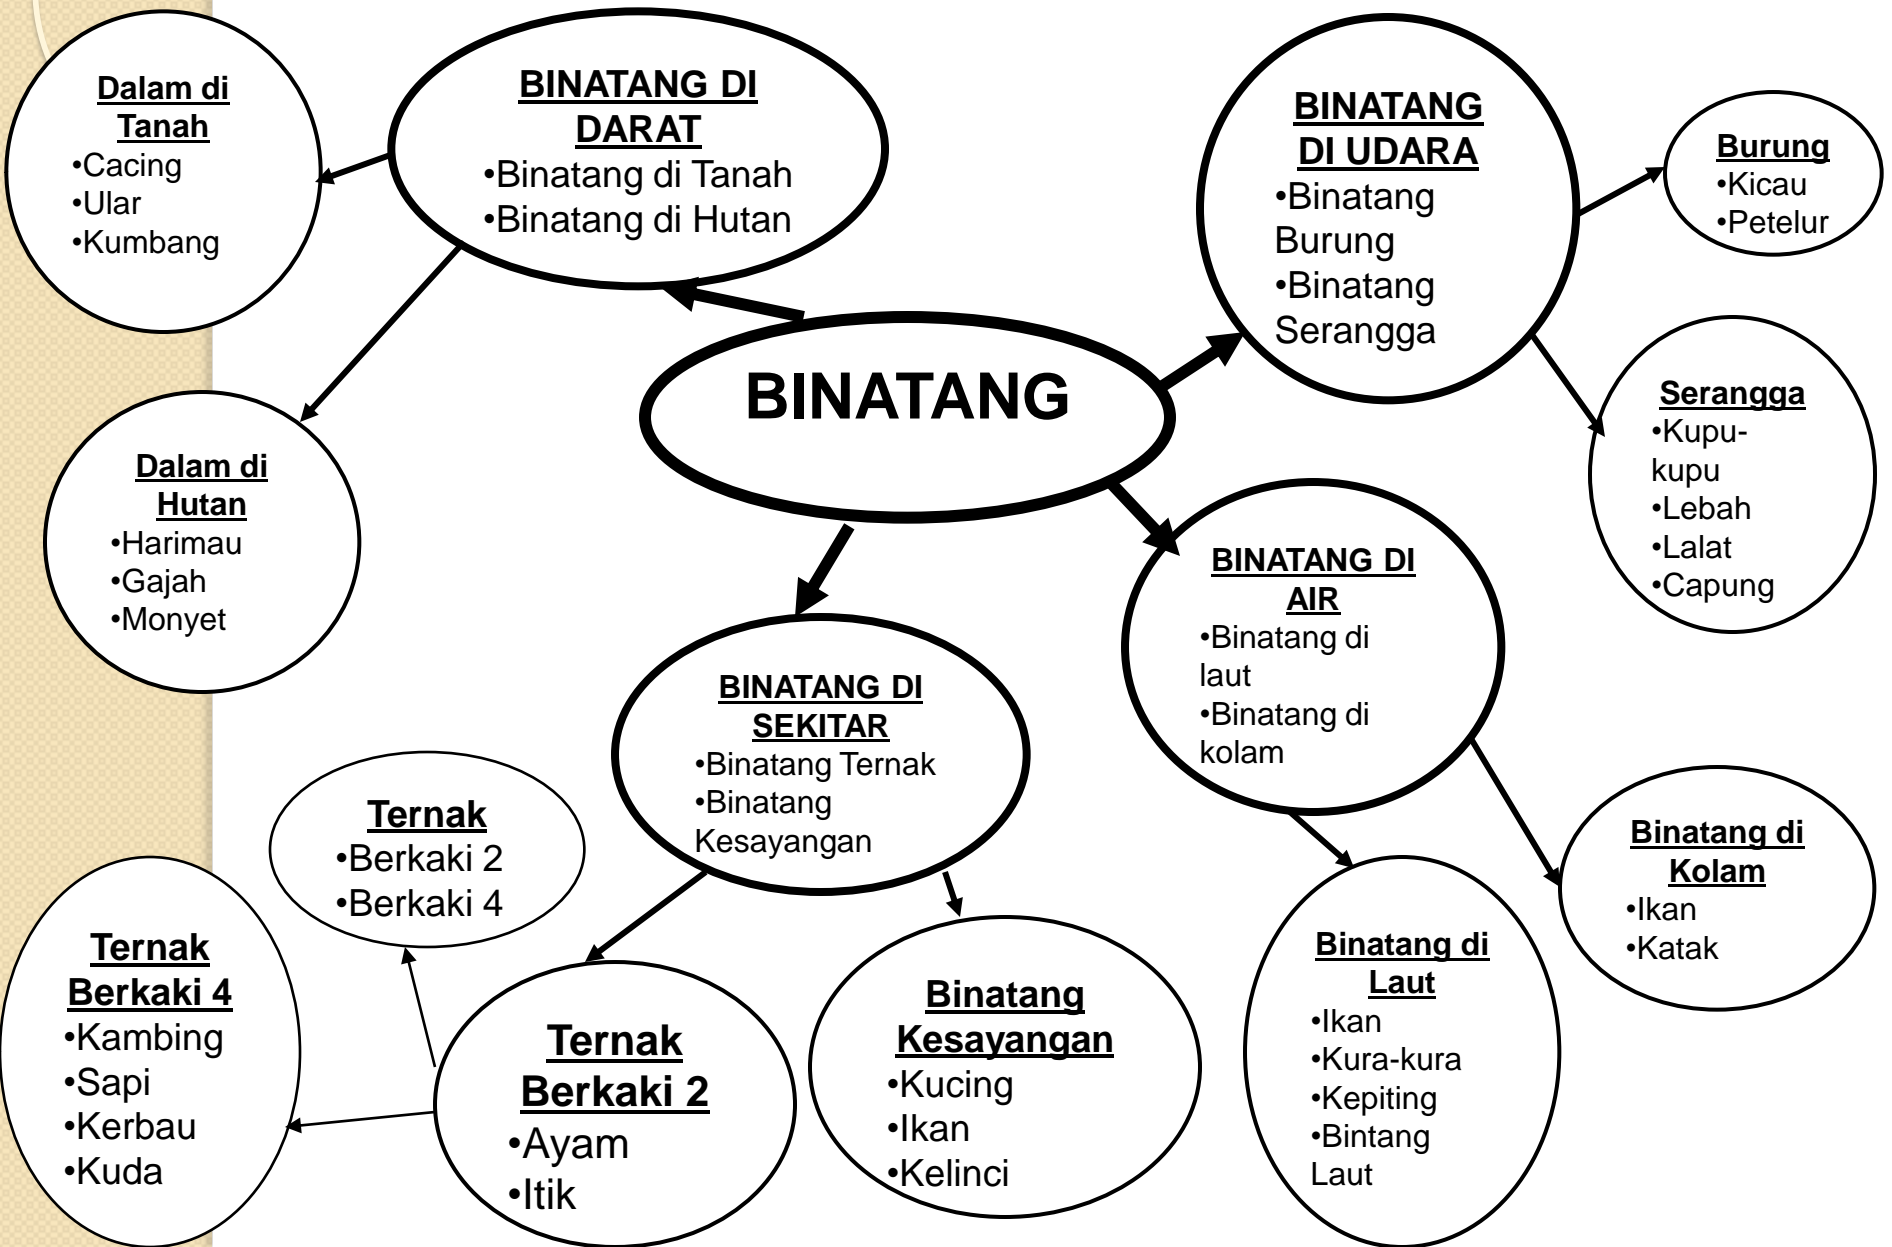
BINATANG

BINATANG DI DARAT
•Binatang di Tanah
•Binatang di Hutan

Dalam di Tanah
•Cacing
•Ular
•Kumbang

Dalam di Hutan
•Harimau
•Gajah
•Monyet

BINATANG DI UDARA
•Binatang Burung
•Binatang Serangga

Burung
•Kicau
•Petelur

Serangga
•Kupu-kupu
•Lebah
•Lalat
•Capung

BINATANG DI AIR
•Binatang di laut
•Binatang di kolam

Binatang di Kolam
•Ikan
•Katak

Binatang di Laut
•Ikan
•Kura-kura
•Kepiting
•Bintang Laut

BINATANG DI SEKITAR
•Binatang Ternak
•Binatang Kesayangan

Ternak
•Berkaki 2
•Berkaki 4

Ternak Berkaki 4
•Kambing
•Sapi
•Kerbau
•Kuda

Ternak Berkaki 2
•Ayam
•Itik

Binatang Kesayangan
•Kucing
•Ikan
•Kelinci